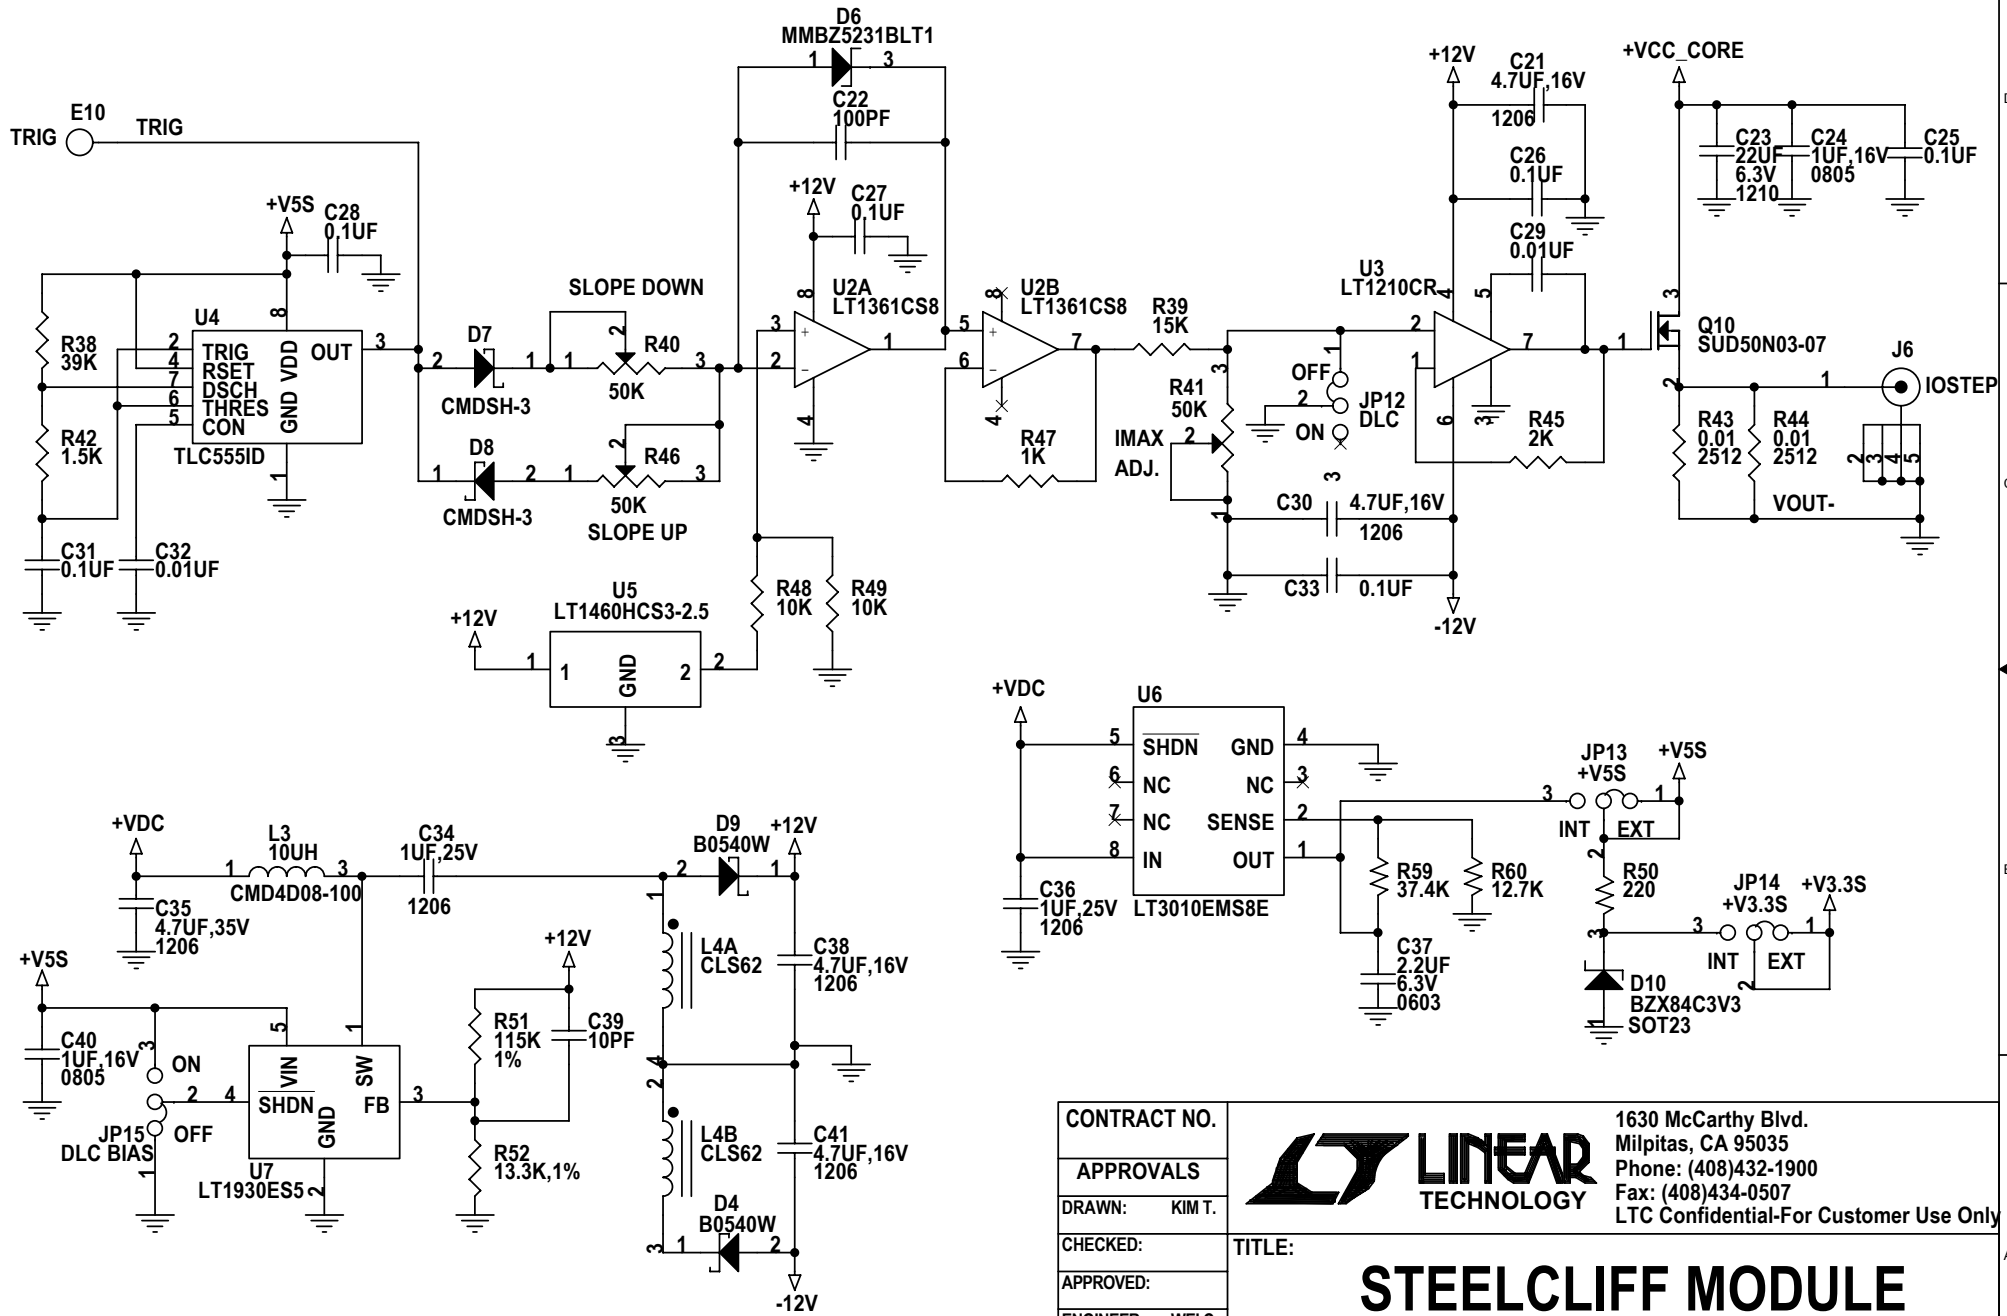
D6
MMBZ5231BLT1
1 3
C22
100PF

TRIG E10 TRIG

+V5S C28 0.1UF

R38 39K
U4
2 TRIG
4 RSET
7 DSCH
6 THRES
5 CON
8 VDD
OUT 3
GND 1
TLC555ID
R42 1.5K
C31 0.1UF
C32 0.01UF

D7 2 1 CMDSH-3
SLOPE DOWN
2 R40 1 3 50K
D8 1 2 CMDSH-3
2 R46 1 3 50K SLOPE UP

+12V C27 0.1UF
U2A LT1361CS8
3 + 2 - 8 4 1

U2B LT1361CS8
5 + 6 - 8 4 7
R47 1K
R39 15K

R41 50K 3 2 1
IMAX ADJ.
OFF 1 2 JP12 DLC ON 3

+12V C21 4.7UF,16V 1206
C26 0.1UF
C29 0.01UF
U3 LT1210CR
2 1 4 5 7 6 3
R45 2K
C30 4.7UF,16V 1206
C33 0.1UF
-12V

+VCC_CORE
C23 22UF 6.3V 1210
C24 1UF,16V 0805
C25 0.1UF
Q10 SUD50N03-07 1 3 2
J6 1 IOSTEP
R43 0.01 2512
R44 0.01 2512
2 3 4 5
VOUT-

U5 LT1460HCS3-2.5
+12V 1 GND 2 3
R48 10K
R49 10K

+VDC
U6
5 SHDN GND 4
6 NC NC 3
7 NC SENSE 2
8 IN OUT 1
LT3010EMS8E
C36 1UF,25V 1206
R59 37.4K
R60 12.7K
C37 2.2UF 6.3V 0603

JP13 +V5S +V5S
3 1 INT EXT
2 R50 220 3
JP14 +V3.3S +V3.3S
3 1 INT EXT
D10 BZX84C3V3 1 SOT23

+VDC
L3 10UH 1 3 CMD4D08-100
C35 4.7UF,35V 1206
C34 1UF,25V 1206
D9 B0540W 2 1 +12V
L4A CLS62 1
C38 4.7UF,16V 1206
4 2
L4B CLS62
C41 4.7UF,16V 1206
D4 B0540W 3 1 2
-12V

+V5S
C40 1UF,16V 0805
3 ON 2 4 JP15 OFF DLC BIAS 1
5 VIN 1 SW
SHDN FB 3
GND
U7 LT1930ES5 2
+12V
R51 115K 1%
C39 10PF
R52 13.3K,1%

CONTRACT NO.
APPROVALS
DRAWN: KIM T.
CHECKED:
APPROVED:
ENGINEER: WELC
LINEAR TECHNOLOGY
1630 McCarthy Blvd.
Milpitas, CA 95035
Phone: (408)432-1900
Fax: (408)434-0507
LTC Confidential-For Customer Use Only
TITLE:
STEELCLIFF MODULE